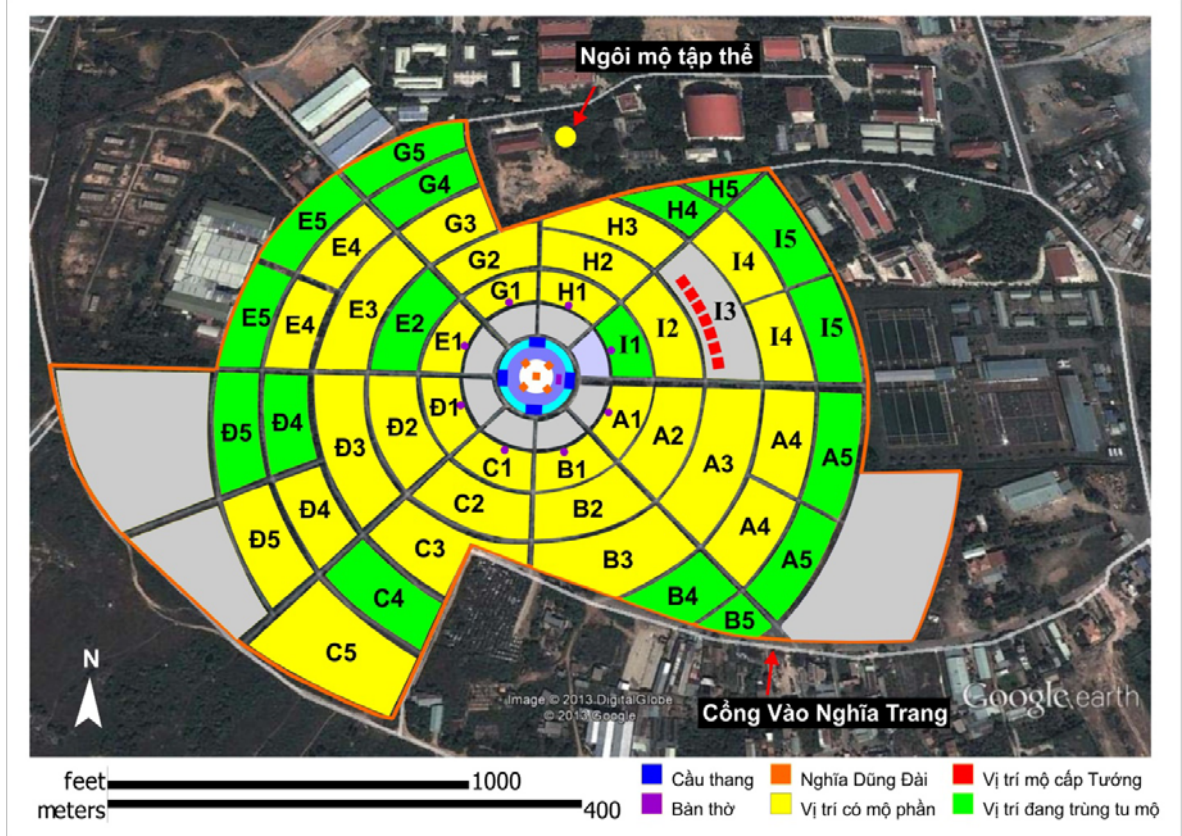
Ngôi mộ tập thể

G5
G4
E5
G3
H5
H4
H3
I5
E4
G2
H2
I4
G1
H1
E5
E4
E3
E2
E1
I2
I3
I4
I5
I1
Đ5
Đ4
Đ3
Đ2
Đ1
A1
A2
A3
A4
A5
C1
B1
Đ5
Đ4
C2
B2
A4
C3
B3
A5
C4
B4
B5
C5

N

Image © 2013 DigitalGlobe
© 2013 Google
Google earth

Cổng Vào Nghĩa Trang

feet 1000
meters 400

Cầu thang
Bàn thờ
Nghĩa Dũng Đài
Vị trí có mộ phần
Vị trí mộ cấp Tướng
Vị trí đang trùng tu mộ